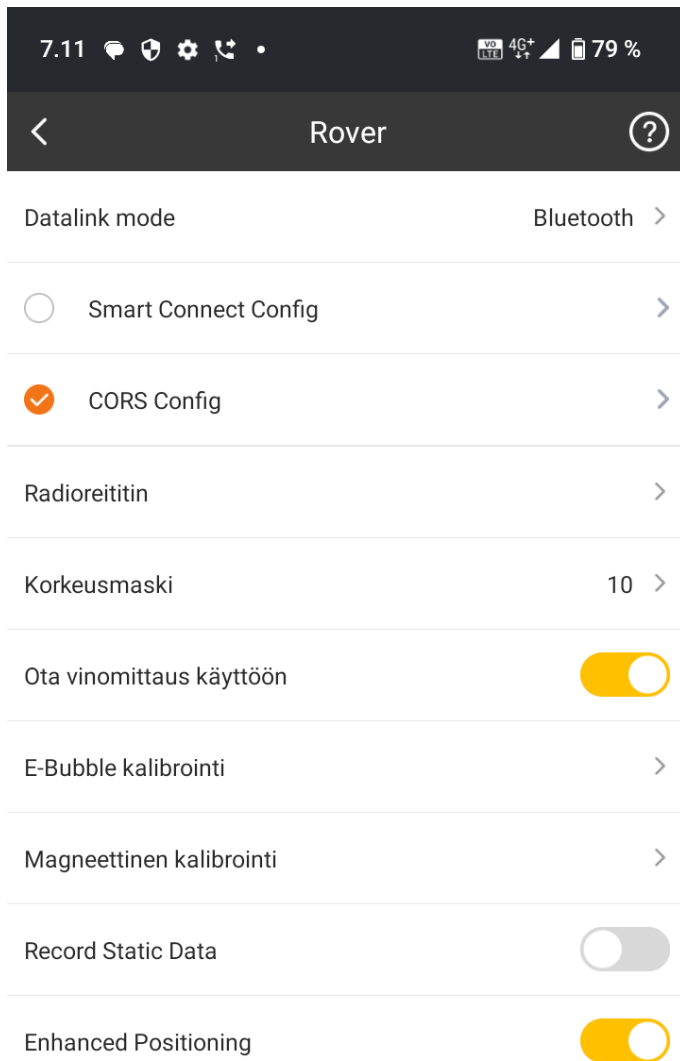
7.11 • 4G+ 79 %

Rover

Datalink mode Bluetooth

Smart Connect Config

CORS Config

Radioreititin

Korkeusmaski 10

Ota vinomittaus käyttöön

E-Bubble kalibrointi

Magneettinen kalibrointi

Record Static Data

Enhanced Positioning